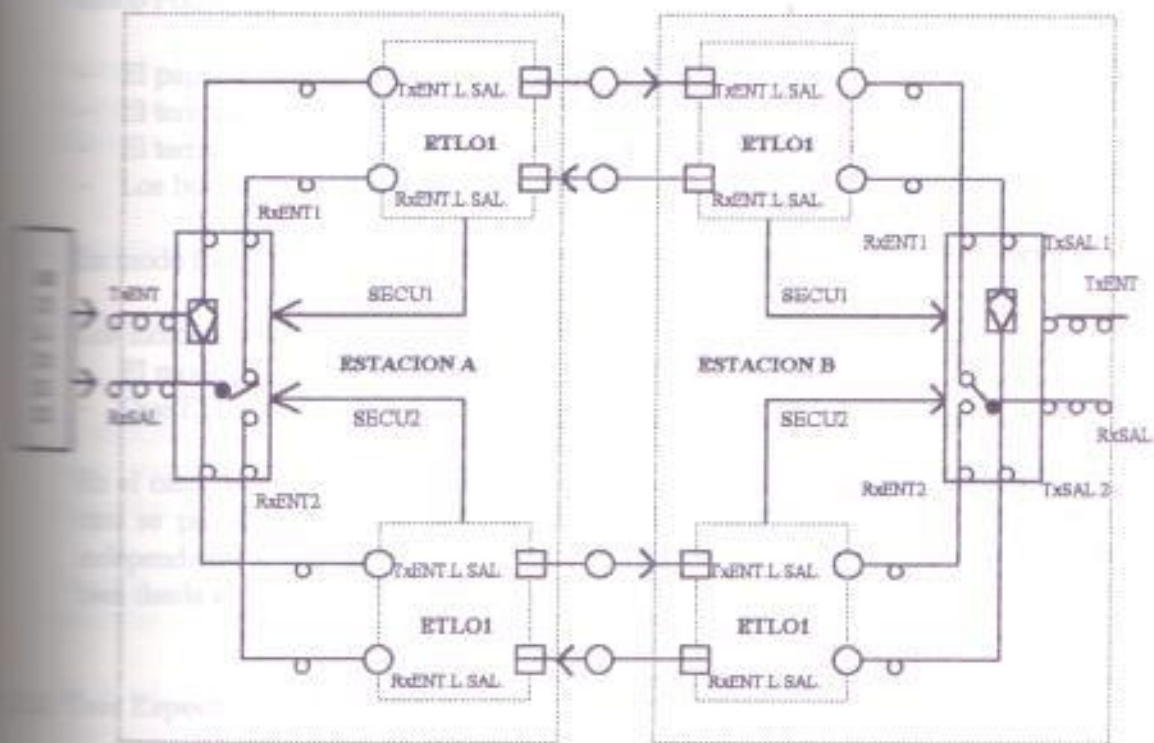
TxENT L SAL.
ETLO1
RxENT L SAL.
RxENT1
TxENT
SECU1
ESTACION A
RxSAL
SECU2
RxENT2
TxENT L SAL.
ETLO1
RxENT L SAL.

TxENT L SAL.
ETLO1
RxENT L SAL.
RxENT1
TxSAL 1
TxENT
SECU1
ESTACION B
SECU2
RxSAL
RxENT2
TxSAL 2
TxENT L SAL.
ETLO1
RxENT L SAL.